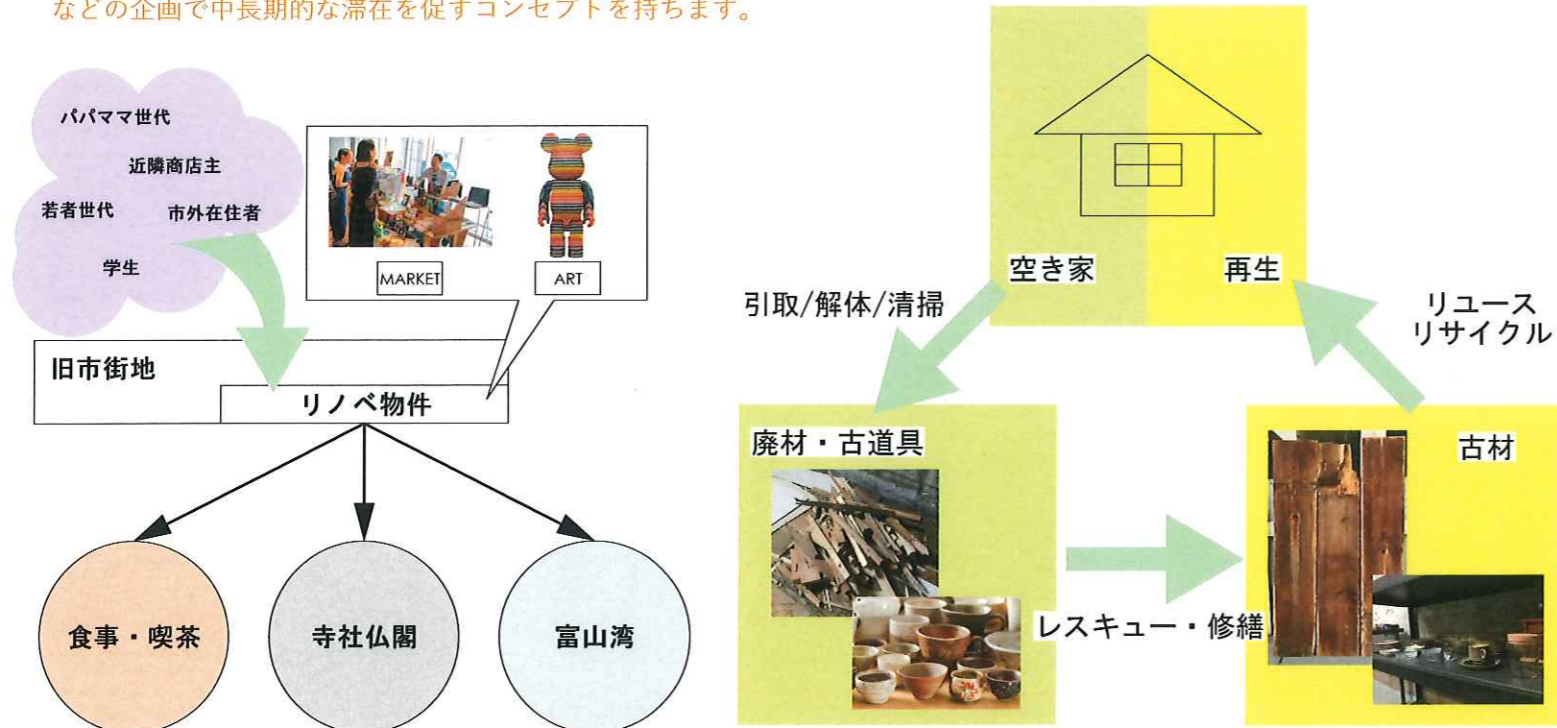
などの企画で中長期的な滞在を促すコンセプトを持ちます。

パパママ世代
近隣商店主
若者世代
市外在住者
学生

MARKET
ART

旧市街地
リノベ物件

食事・喫茶
寺社仏閣
富山湾

空き家
再生
引取/解体/清掃
リユース
リサイクル
廃材・古道具
古材
レスキュー・修繕